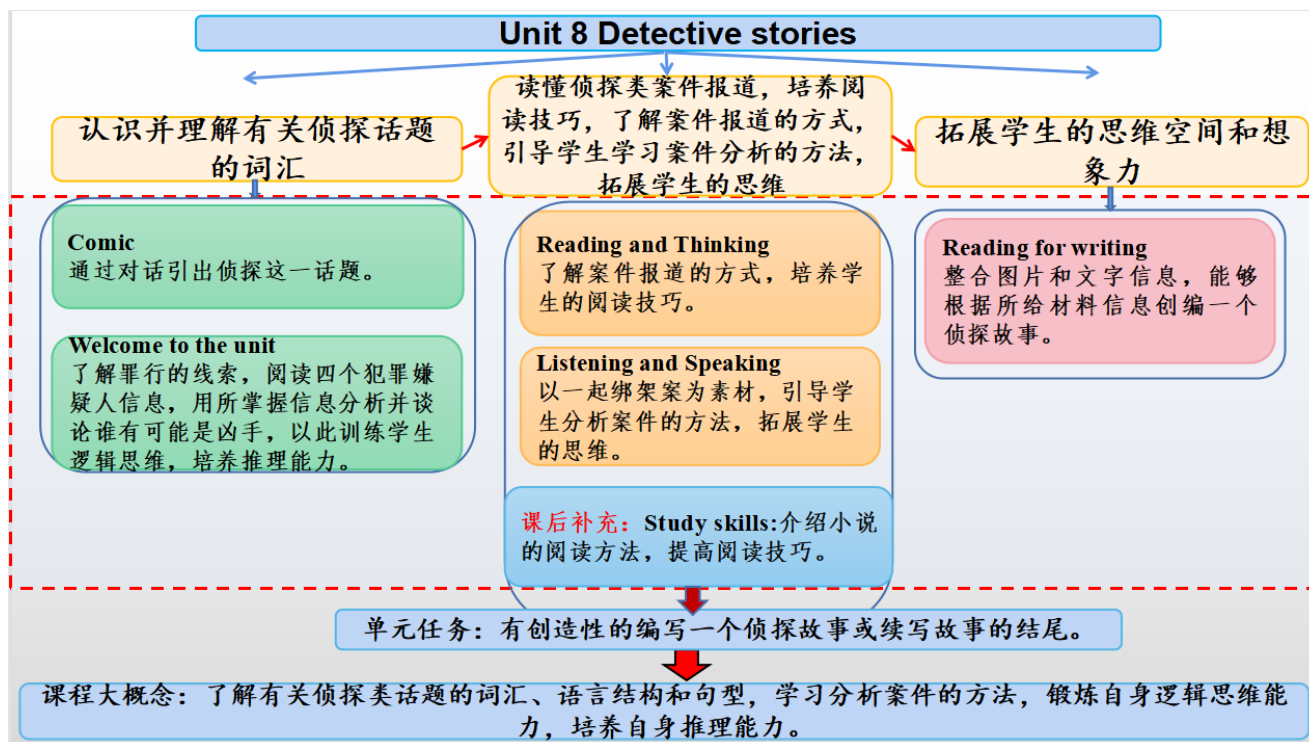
Unit 8 Detective stories

认识并理解有关侦探话题的词汇

读懂侦探类案件报道，培养阅读技巧，了解案件报道的方式，引导学生学习案件分析的方法，拓展学生的思维

拓展学生的思维空间和想象力

Comic
通过对话引出侦探这一话题。

Welcome to the unit
了解罪行的线索，阅读四个犯罪嫌疑人信息，用所掌握信息分析并谈论谁有可能是凶手，以此训练学生逻辑思维，培养推理能力。

Reading and Thinking
了解案件报道的方式，培养学生的阅读技巧。

Listening and Speaking
以一起绑架案为素材，引导学生分析案件的方法，拓展学生的思维。

课后补充：Study skills:介绍小说的阅读方法，提高阅读技巧。

Reading for writing
整合图片和文字信息，能够根据所给材料信息创编一个侦探故事。

单元任务：有创造性的编写一个侦探故事或续写故事的结尾。

课程大概念：了解有关侦探类话题的词汇、语言结构和句型，学习分析案件的方法，锻炼自身逻辑思维能力，培养自身推理能力。